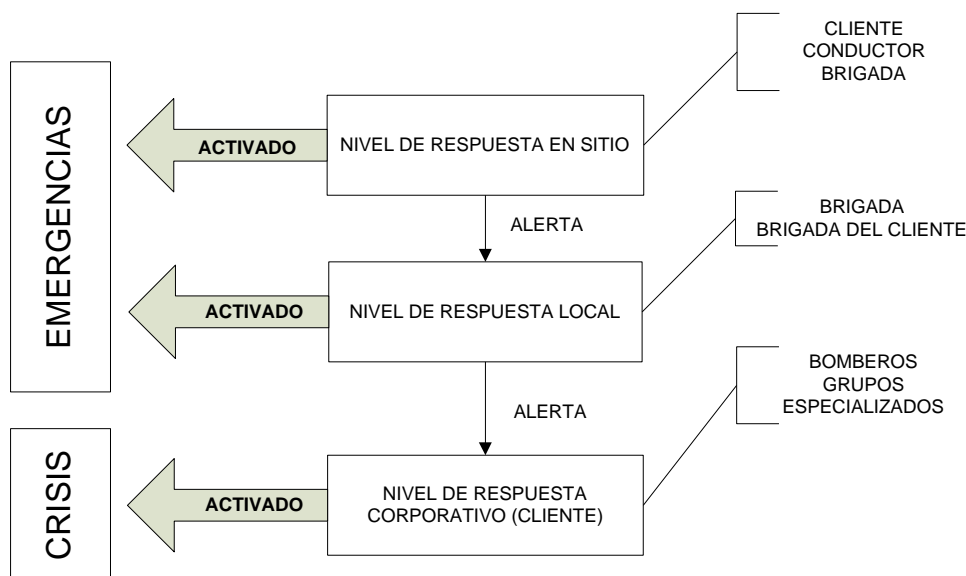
EMERGENCIAS

ACTIVADO

NIVEL DE RESPUESTA EN SITIO

CLIENTE
CONDUCTOR
BRIGADA

ALERTA

ACTIVADO

NIVEL DE RESPUESTA LOCAL

BRIGADA
BRIGADA DEL CLIENTE

ALERTA

CRISIS

ACTIVADO

NIVEL DE RESPUESTA CORPORATIVO (CLIENTE)

BOMBEROS
GRUPOS
ESPECIALIZADOS